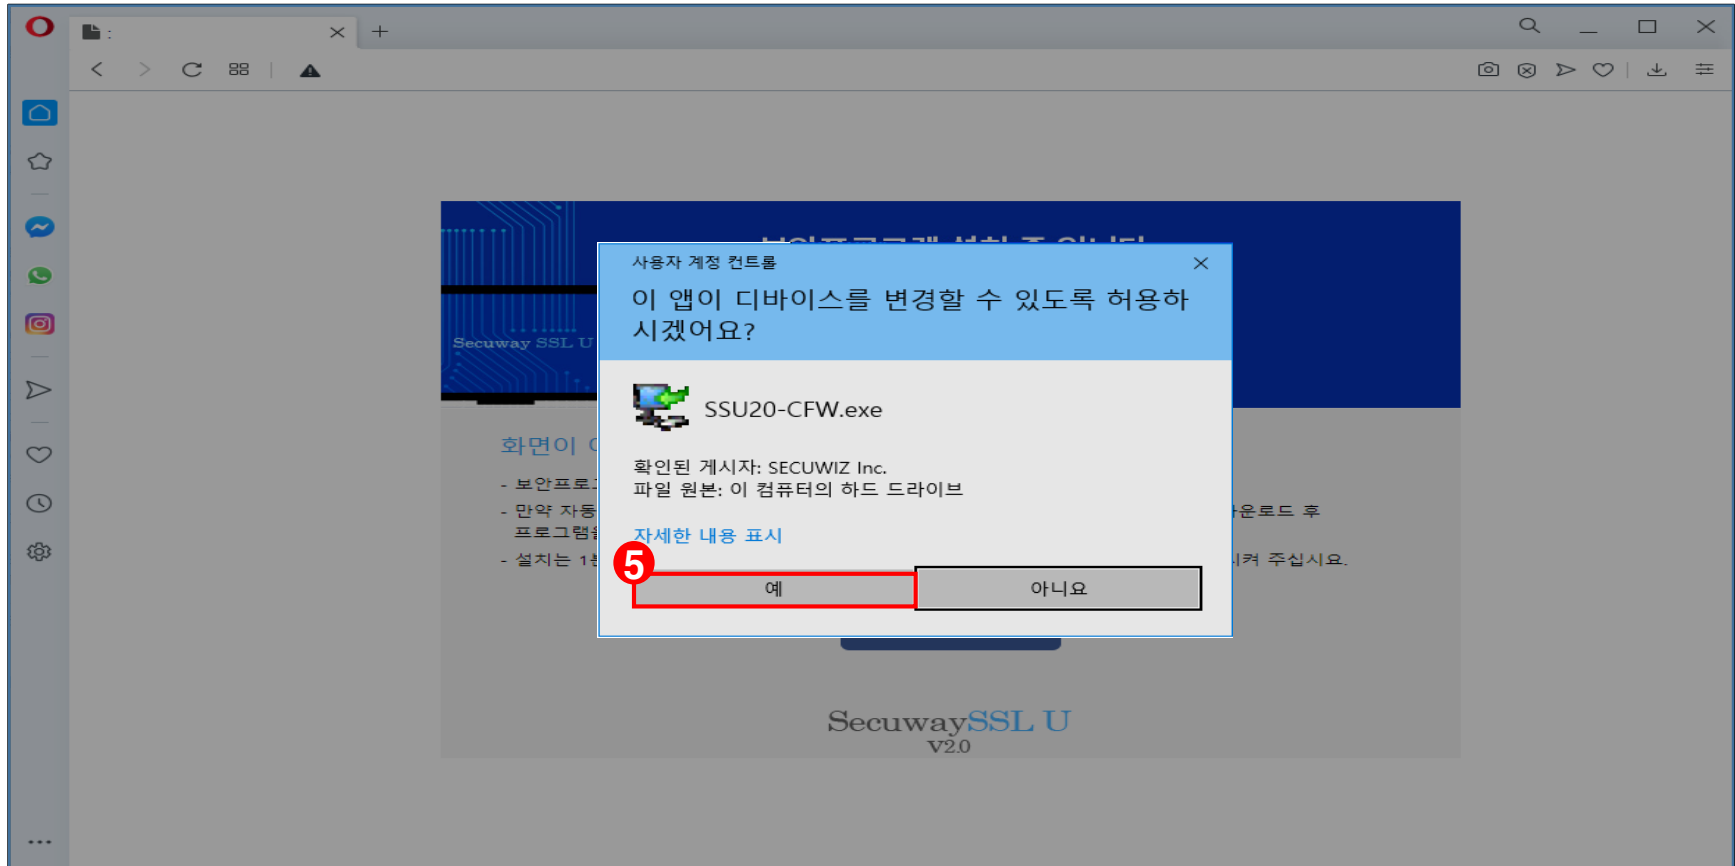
:

Secuway SSL U

화면이 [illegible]

- 보안프로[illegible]
- 만약 자동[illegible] 프로그램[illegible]
- 설치는 1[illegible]

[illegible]운로드 후

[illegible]켜 주십시요.

사용자 계정 컨트롤

이 앱이 디바이스를 변경할 수 있도록 허용하시겠어요?

SSU20-CFW.exe

확인된 게시자: SECUWIZ Inc.
파일 원본: 이 컴퓨터의 하드 드라이브

자세한 내용 표시

5

예

아니요

SecuwaySSL U
V2.0